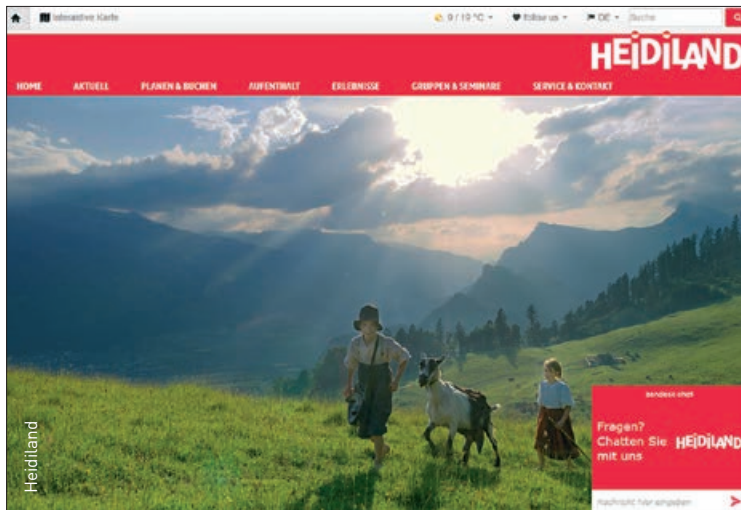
Interaktive Karte
9 / 10 °C
Follow us
DE
Suche

HEIDILAND

HOME
AKTUELL
PLANEN & BUCHEN
AUFENTHALT
ERLEBNISSE
GRUPPEN & SEMINARE
SERVICE & KONTAKT

Fragen? Chatten Sie mit uns
HEIDILAND
Nachricht hier eingeben

Heidiland